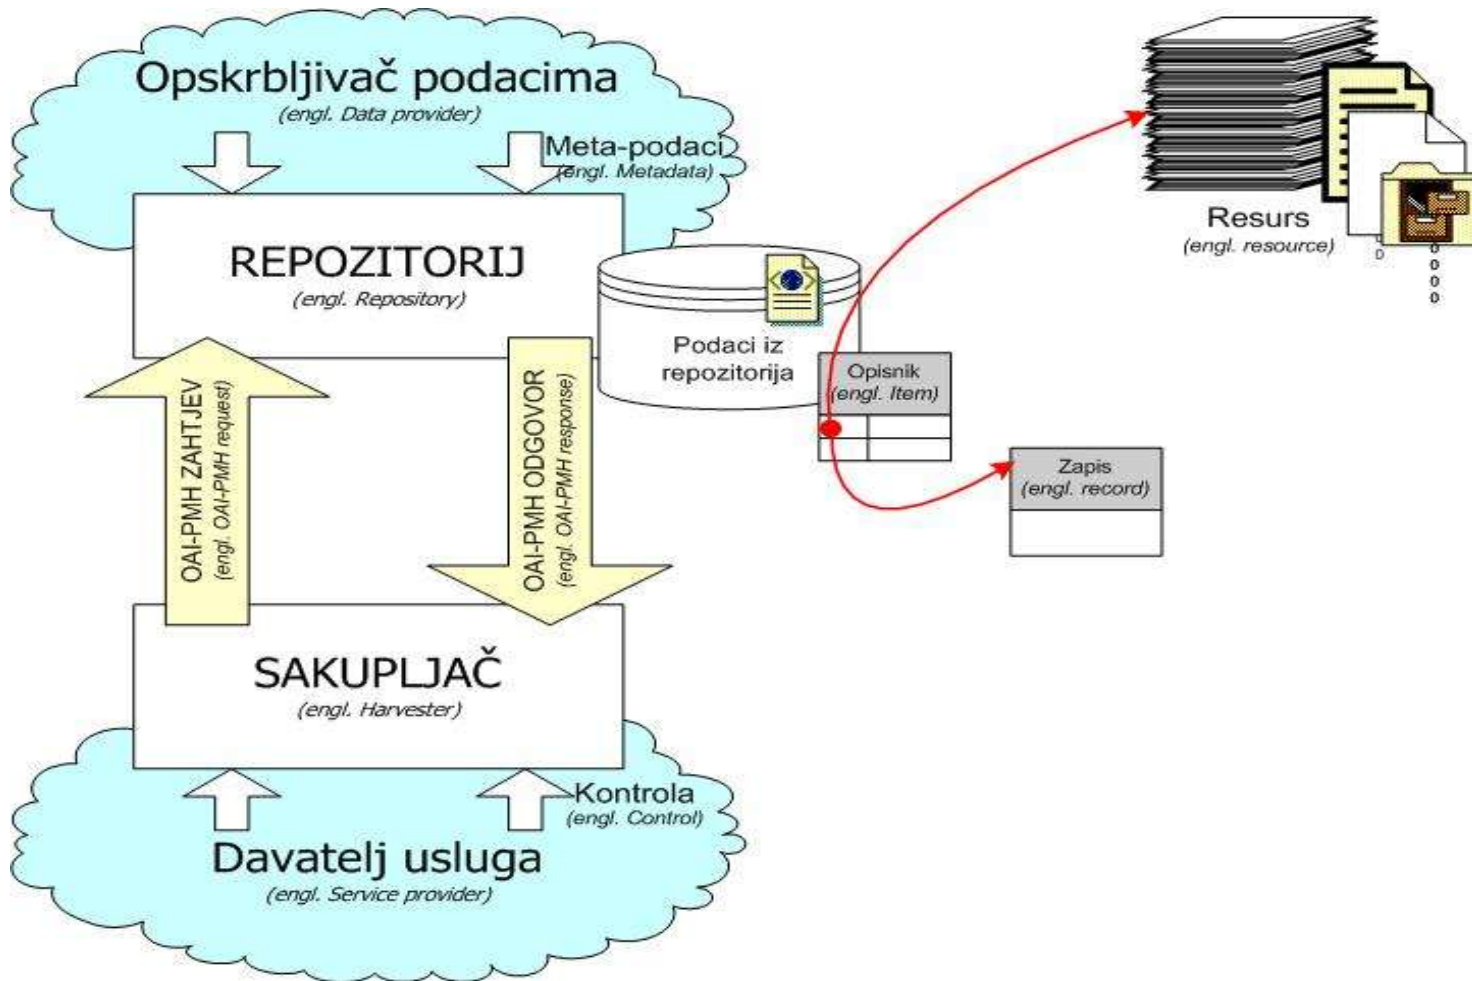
Opskrbljivač podacima
(engl. Data provider)

Meta-podaci
(engl. Metadata)

REPOZITORIJ
(engl. Repository)

Podaci iz repozitorija

Resurs
(engl. resource)

Opisnik
(engl. Item)

Zapis
(engl. record)

OAI-PMH ZAHTJEV
(engl. OAI-PMH request)

OAI-PMH ODGOVOR
(engl. OAI-PMH response)

SAKUPLJAČ
(engl. Harvester)

Kontrola
(engl. Control)

Davatelj usluga
(engl. Service provider)